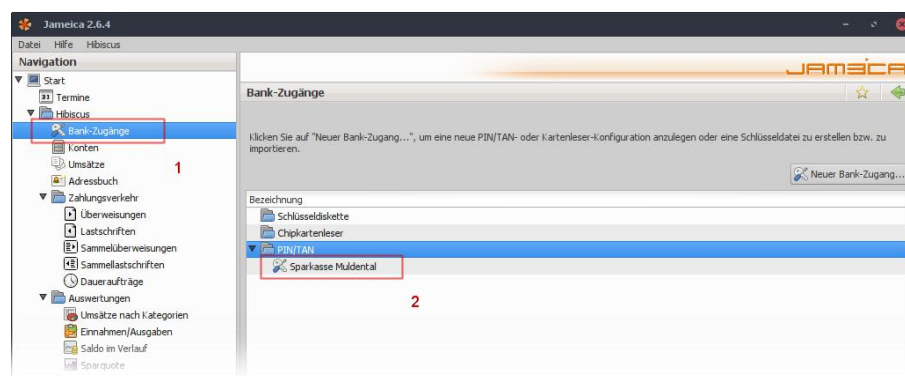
Jameica 2.6.4

Datei Hilfe Hibiscus

Navigation

Start
31 Termine
Hibiscus
Bank-Zugänge
Konten
Umsätze
Adressbuch
Zahlungsverkehr
Überweisungen
Lastschriften
Sammelüberweisungen
Sammellastschriften
Daueraufträge
Auswertungen
Umsätze nach Kategorien
Einnahmen/Ausgaben
Saldo im Verlauf
Sparquote

1

JAMEICA

Bank-Zugänge

Klicken Sie auf "Neuer Bank-Zugang...", um eine neue PIN/TAN- oder Kartenleser-Konfiguration anzulegen oder eine Schlüsseldatei zu erstellen bzw. zu importieren.

Neuer Bank-Zugang...

Bezeichnung
Schlüsseldiskette
Chipkartenleser
PIN/TAN
Sparkasse Muldental

2